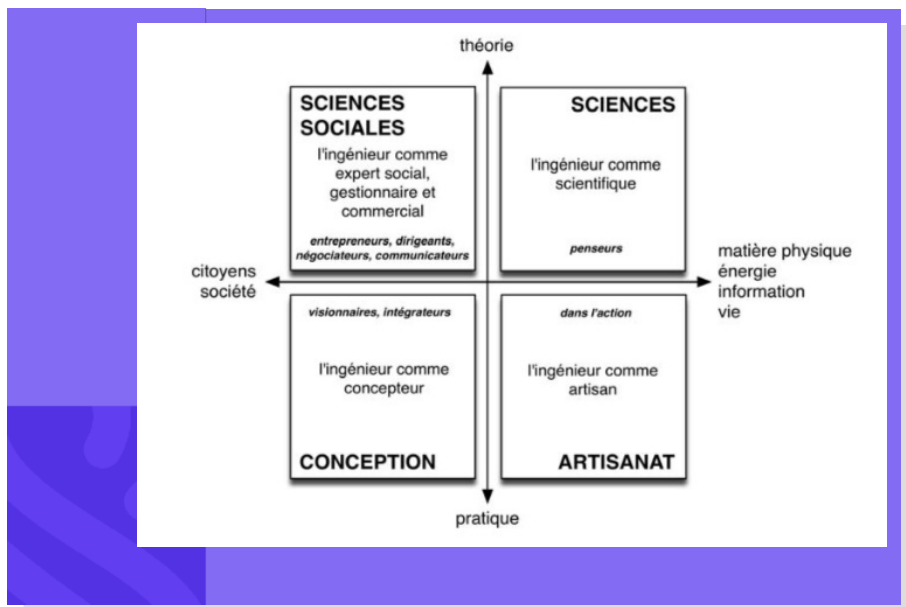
théorie

SCIENCES SOCIALES

l'ingénieur comme expert social, gestionnaire et commercial

entrepreneurs, dirigeants, négociateurs, communicateurs

SCIENCES

l'ingénieur comme scientifique

penseurs

citoyens
société

matière physique
énergie
information
vie

visionnaires, intégrateurs

l'ingénieur comme concepteur

CONCEPTION

dans l'action

l'ingénieur comme artisan

ARTISANAT

pratique